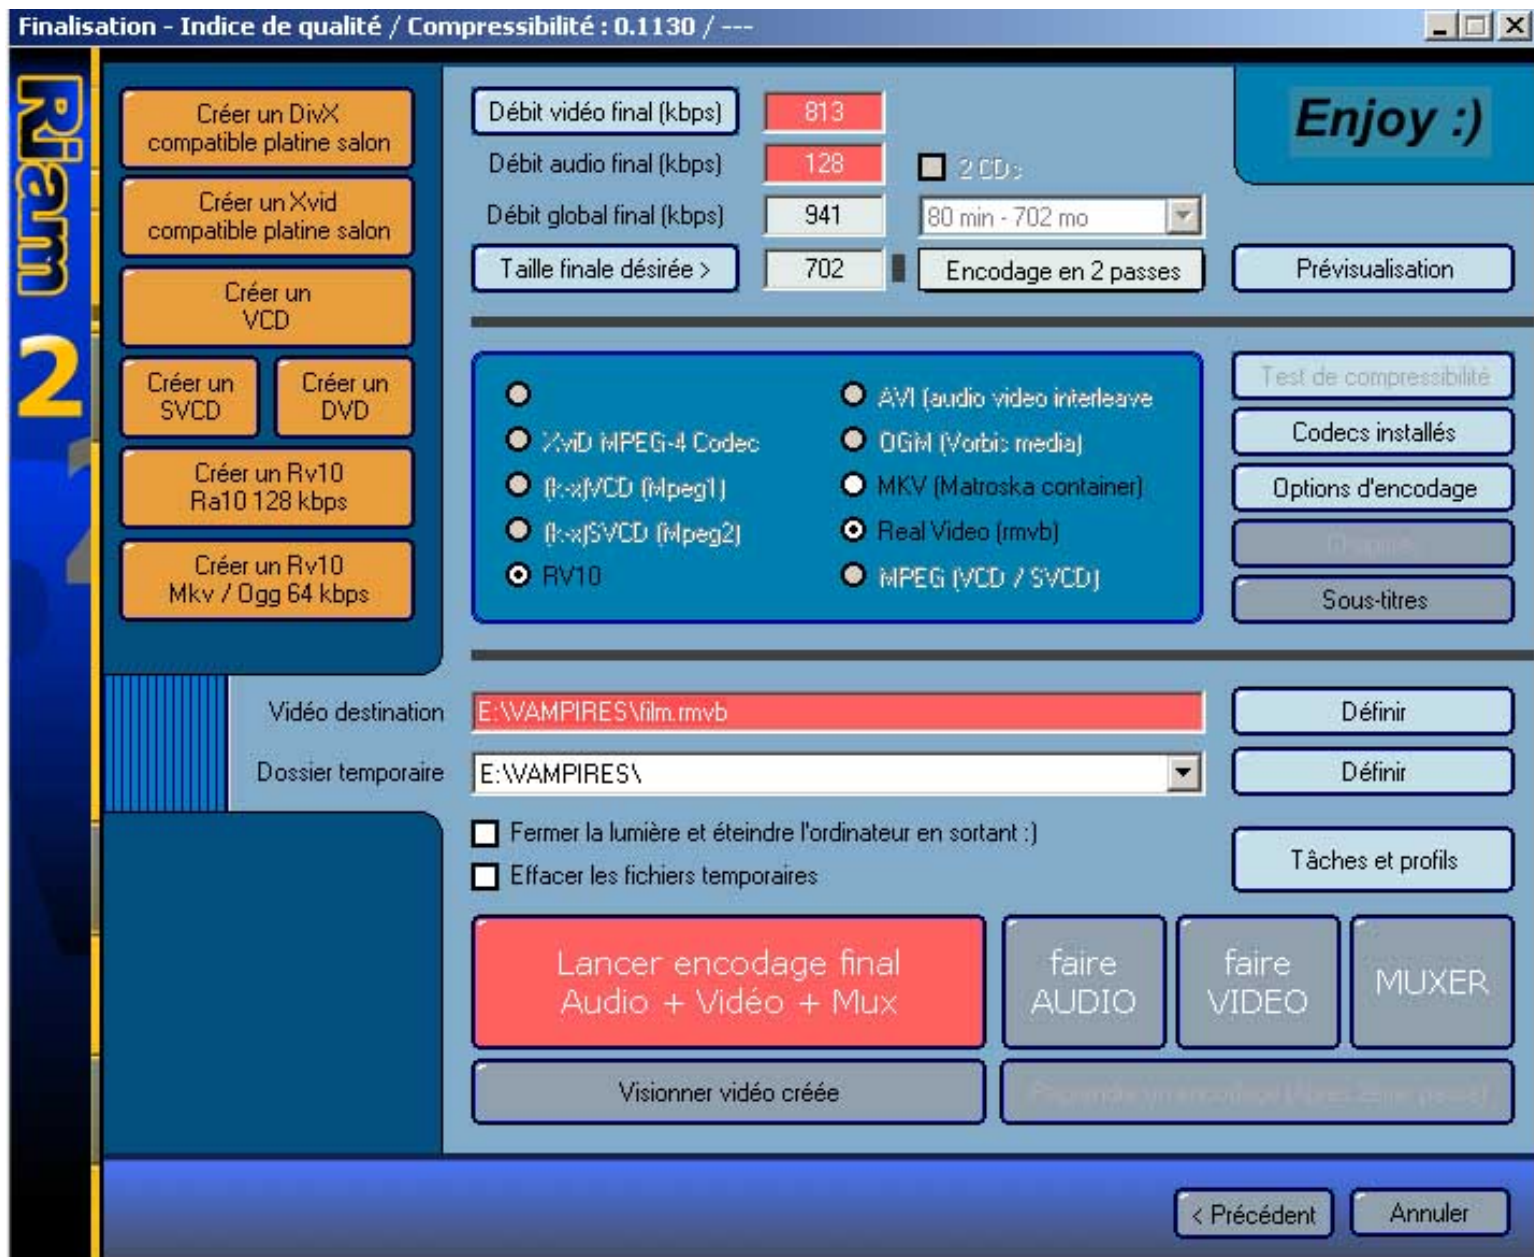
Finalisation - Indice de qualité / Compressibilité : 0.1130 / ---

Riam 2

Créer un DivX compatible platine salon

Créer un Xvid compatible platine salon

Créer un VCD

Créer un SVCD

Créer un DVD

Créer un Rv10 Ra10 128 kbps

Créer un Rv10 Mkv / Ogg 64 kbps

Débit vidéo final (kbps) 813

Débit audio final (kbps) 128

2 CDs

Débit global final (kbps) 941

80 min - 702 mo

Taille finale désirée > 702

Encodage en 2 passes

Enjoy :)

Prévisualisation

XviD MPEG-4 Codec
(k-x)VCD (Mpeg1)
(k-x)SVCD (Mpeg2)
RV10
AVI (audio video interleave
OGM (Vorbis media)
MKV (Matroska container)
Real Video (rmvb)
MPEG (VCD / SVCD)

Test de compressibilité
Codecs installés
Options d'encodage
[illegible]
Sous-titres

Vidéo destination E:\VAMPIRES\film.rmvb Définir

Dossier temporaire E:\VAMPIRES\ Définir

Fermer la lumière et éteindre l'ordinateur en sortant :)

Effacer les fichiers temporaires

Tâches et profils

Lancer encodage final Audio + Vidéo + Mux

faire AUDIO

faire VIDEO

MUXER

Visionner vidéo créée

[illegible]

< Précédent

Annuler